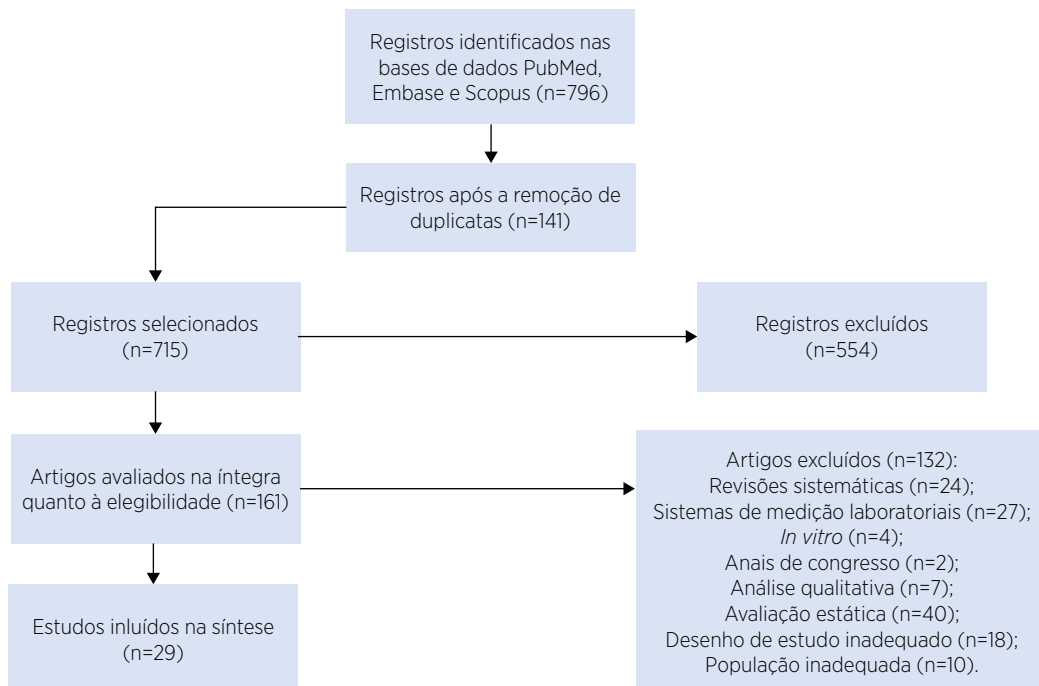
Registros identificados nas bases de dados PubMed, Embase e Scopus (n=796)

Registros após a remoção de duplicatas (n=141)

Registros selecionados (n=715)

Registros excluídos (n=554)

Artigos avaliados na íntegra quanto à elegibilidade (n=161)

Artigos excluídos (n=132):
Revisões sistemáticas (n=24);
Sistemas de medição laboratoriais (n=27);
In vitro (n=4);
Anais de congresso (n=2);
Análise qualitativa (n=7);
Avaliação estática (n=40);
Desenho de estudo inadequado (n=18);
População inadequada (n=10).

Estudos inluídos na síntese (n=29)